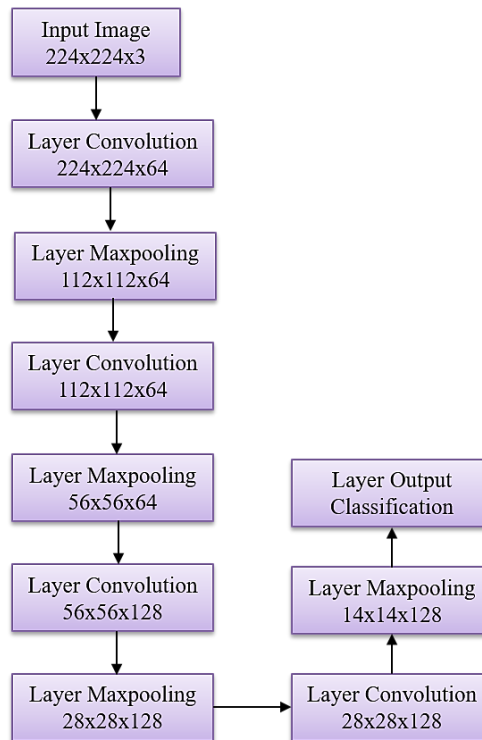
Input Image
224x224x3

Layer Convolution
224x224x64

Layer Maxpooling
112x112x64

Layer Convolution
112x112x64

Layer Maxpooling
56x56x64

Layer Convolution
56x56x128

Layer Maxpooling
28x28x128

Layer Convolution
28x28x128

Layer Maxpooling
14x14x128

Layer Output
Classification